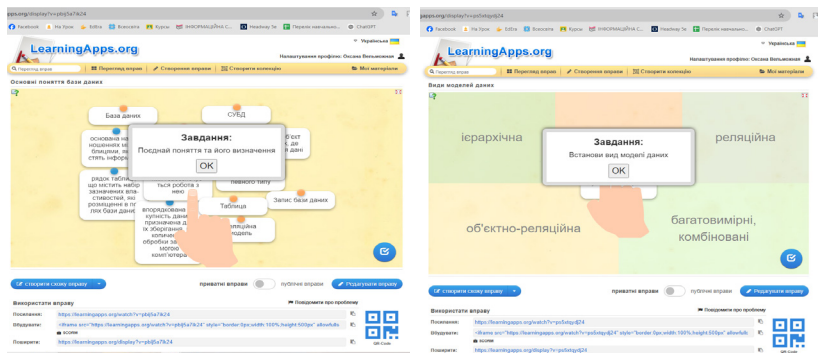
apps.org/display?v=pbfj5a7k24

Facebook На Урок Ed Era Вікіосвіта Курси ІНФОРМАЦІЙНА С... Headway 5e Перелік навчально... ChatGPT

LearningApps.org

Українська

Налаштування профілю: Оксана Вельможная

Перегляд вправ | Перегляд вправ | Створення вправи | Створити колекцію | Мої матеріали

Основні поняття бази даних

База даних

СУБД

основна на... ношених ме... блицями, зв... стить інфор...

...ект ..., де ...ди ...ому

Завдання:

Поєднай поняття та його визначення

OK

рядок табли... що містить набір ... значених влас... стивостей, як... розміщенні в ... лях бази дани...

...ться робота з ... нею

...певного типу

Таблиця

Запис бази даних

впорядкована ... купність дани... призначена д... їх зберігання... хочичне... обробки за... могою ... комп'ютера

...пліцина ...модель

створити схожу вправу

приватні вправи

публічні вправи

Редагувати вправу

Використати вправу

Повідомити про проблему

Посилання: https://learningapps.org/watch?v=pbfj5a7k24

Вбудувати: <iframe src="https://learningapps.org/watch?v=pbfj5a7k24" style="border:0px;width:100%;height:500px" allowfullscreen

Показати: https://learningapps.org/display?v=pbfj5a7k24

QR Code

apps.org/display?v=ps5xtgydj24

Facebook На Урок Ed Era Вікіосвіта Курси ІНФОРМАЦІЙНА С... Headway 5e Перелік навчально... ChatGPT

LearningApps.org

Українська

Налаштування профілю: Оксана Вельможная

Перегляд вправ | Перегляд вправ | Створення вправи | Створити колекцію | Мої матеріали

Види моделей даних

ієрархічна

реляційна

Завдання:

Встанови вид моделі даних

OK

об'єктно-реляційна

багатовимірні, комбіновані

створити схожу вправу

приватні вправи

публічні вправи

Редагувати вправу

Використати вправу

Повідомити про проблему

Посилання: https://learningapps.org/watch?v=ps5xtgydj24

Вбудувати: <iframe src="https://learningapps.org/watch?v=ps5xtgydj24" style="border:0px;width:100%;height:500px" allowfullscreen

Показати: https://learningapps.org/display?v=ps5xtgydj24

QR Code